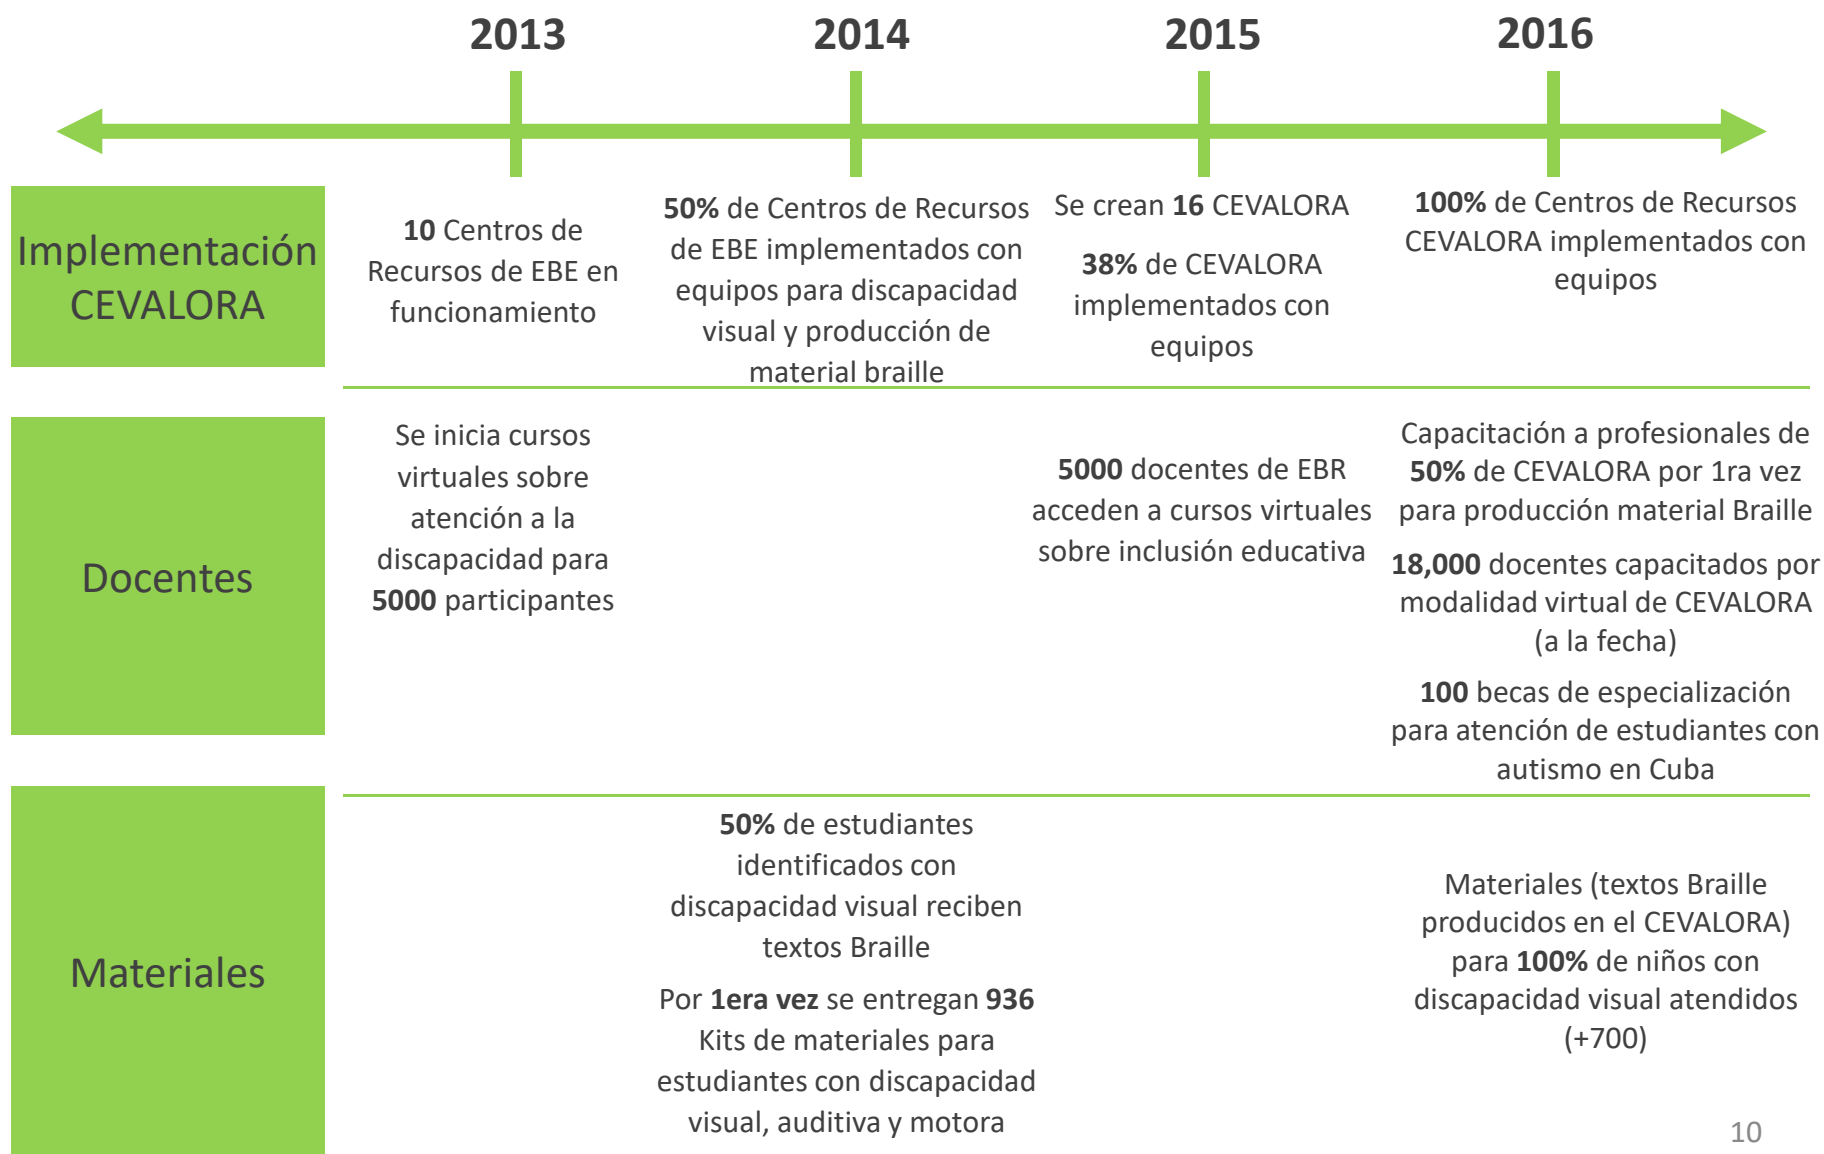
2013
2014
2015
2016

Implementación CEVALORA

10 Centros de Recursos de EBE en funcionamiento

50% de Centros de Recursos de EBE implementados con equipos para discapacidad visual y producción de material braille

Se crean 16 CEVALORA

38% de CEVALORA implementados con equipos

100% de Centros de Recursos CEVALORA implementados con equipos

Docentes

Se inicia cursos virtuales sobre atención a la discapacidad para 5000 participantes

5000 docentes de EBR acceden a cursos virtuales sobre inclusión educativa

Capacitación a profesionales de 50% de CEVALORA por 1ra vez para producción material Braille

18,000 docentes capacitados por modalidad virtual de CEVALORA (a la fecha)

100 becas de especialización para atención de estudiantes con autismo en Cuba

Materiales

50% de estudiantes identificados con discapacidad visual reciben textos Braille

Por 1era vez se entregan 936 Kits de materiales para estudiantes con discapacidad visual, auditiva y motora

Materiales (textos Braille producidos en el CEVALORA) para 100% de niños con discapacidad visual atendidos (+700)

10